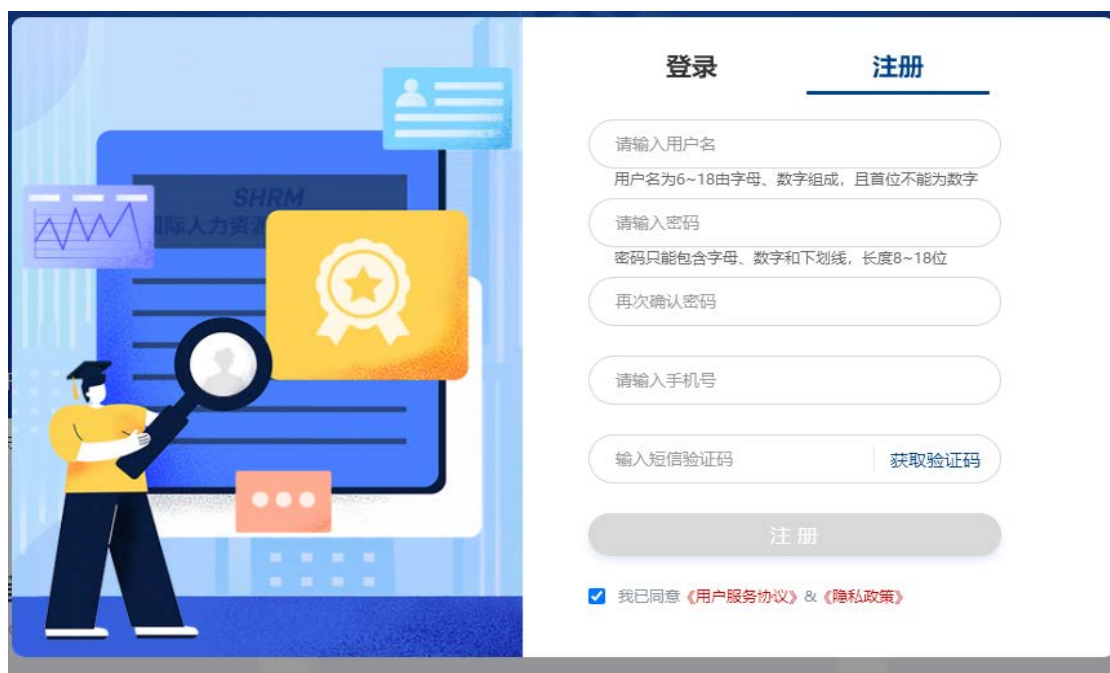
SHRM
国际人力资源

登录

注册

请输入用户名

用户名为6~18由字母、数字组成，且首位不能为数字

请输入密码

密码只能包含字母、数字和下划线，长度8~18位

再次确认密码

请输入手机号

输入短信验证码

获取验证码

注 册

我已同意《用户服务协议》&《隐私政策》